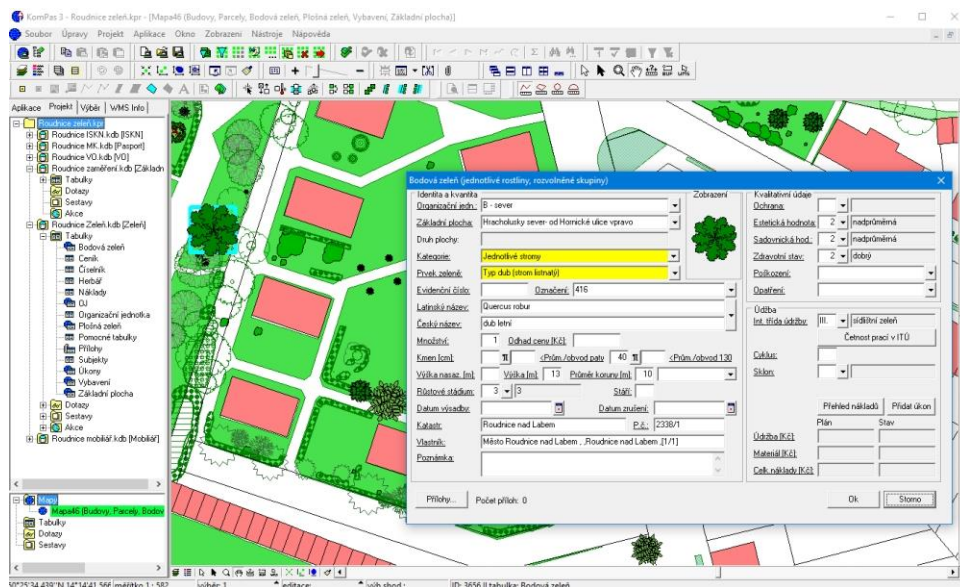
KomPas 3 - Roudnice zeleň.kpr - [Mapa46 (Budovy, Parcely, Bodová zeleň, Plošná zeleň, Vybavení, Základní plocha)]

Soubor Úpravy Projekt Aplikace Okno Zobrazení Nástroje Nápověda

Aplikace Projekt Výběr WMS Info

Roudnice zeleň.kpr
Roudnice ISKN.kdb [ISKN]
Roudnice MK.kdb [Pasport]
Roudnice VO.kdb [VO]
Roudnice zaměření.kdb [Základn
Tabulky
Dotazy
Sestavy
Akce
Roudnice Zeleň.kdb [Zeleň]
Tabulky
Bodová zeleň
Ceník
Číselník
Herbář
Náklady
OJ
Organizační jednotka
Plošná zeleň
Pomocné tabulky
Přílohy
Subjekty
Úkony
Vybavení
Základní plocha
Dotazy
Sestavy
Akce
Roudnice mobiliář.kdb [Mobiliář]

Mapy
Mapa46 (Budovy, Parcely, Bodov
Tabulky
Dotazy
Sestavy

Bodová zeleň (jednotlivé rostliny, rozvolněné skupiny)

Identita a kvantita
Organizační jedn.: B - sever
Základní plocha: Hrachotusky sever- od Hornické ulice vpravo
Druh plochy:
Kategorie: Jednotlivé stromy
Prvek zeleně: Typ dub (strom listnatý)
Evidenční číslo: Označení: 416
Latinský název: Quercus robur
Český název: dub letní
Množství: 1 Odhad ceny [Kč]:
Kmen [cm]: <Prům./obvod paty 40 <Prům./obvod 130
Výška nasaz. [m]: Výška [m]: 13 Průměr koruny [m]: 10
Růstové stádium: 3 3 Stáří:
Datum výsadby: Datum zrušení:
Katastr: Roudnice nad Labem P.č.: 2338/1
Vlastník: Město Roudnice nad Labem , Roudnice nad Labem ,[1/1]
Poznámka:

Zobrazení

Kvalitativní údaje
Ochrana:
Estetická hodnota: 2 nadprůměrná
Sadovnická hod.: 2 nadprůměrná
Zdravotní stav: 2 dobrý
Poškození:
Opatření:

Údržba
Int. třída údržby: III. sídlištní zeleň
Četnost prací v ITÚ
Cyklus:
Sklon:
Přehled nákladů Přidat úkon
Plán Stav
Údržba [Kč]:
Materiál [Kč]:
Celk. náklady [Kč]:

Přílohy... Počet příloh: 0
Ok Storno

50°25'34.439"N 14°14'41.566 měřítko 1 : 582 výběr: 1 editace: výb.zhod.: ID: 3656 || tabulka: Bodová zeleň